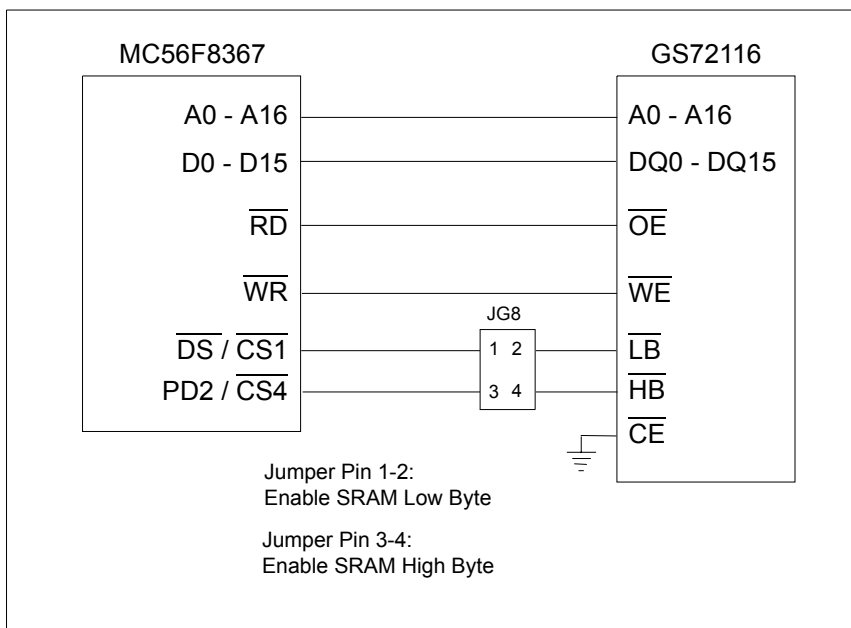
MC56F8367

GS72116

A0 - A16

D0 - D15

$\overline{RD}$

$\overline{WR}$

$\overline{DS}$ / $\overline{CS1}$

PD2 / $\overline{CS4}$

JG8

1 2

3 4

A0 - A16

DQ0 - DQ15

$\overline{OE}$

$\overline{WE}$

$\overline{LB}$

$\overline{HB}$

$\overline{CE}$

Jumper Pin 1-2:
Enable SRAM Low Byte

Jumper Pin 3-4:
Enable SRAM High Byte